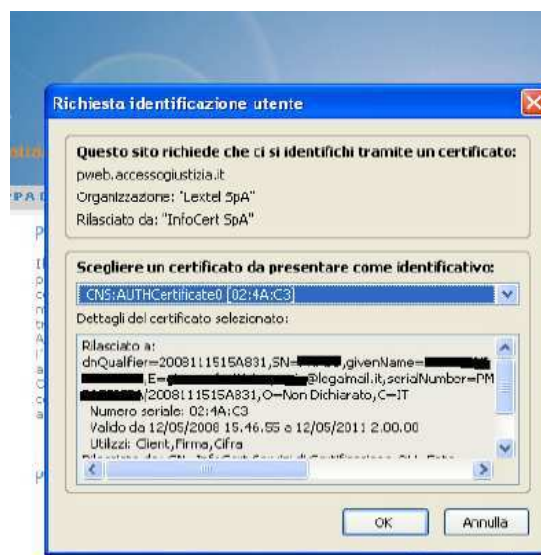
Richiesta identificazione utente

Questo sito richiede che ci si identifichi tramite un certificato:
pweb.accessogiustizia.it
Organizzazione: "Lextel SpA"
Rilasciato da: "InfoCert SpA"

Scegliere un certificato da presentare come identificativo:
CNS:AUTHCertificate0 [02:4A:C3]
Dettagli del certificato selezionato:

Rilasciato a:
dnQualifier=2008111515A831,SN=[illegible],givenName=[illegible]
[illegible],E=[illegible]@legalmail.it,serialNumber=PM
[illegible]/2008111515A831,O=Non Dichiarato,C=IT
Numero seriale: 02:4A:C3
Valido da 12/05/2008 15.46.55 a 12/05/2011 2.00.00
Utilizzi: Client,Firma,Cifra
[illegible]

OK
Annulla